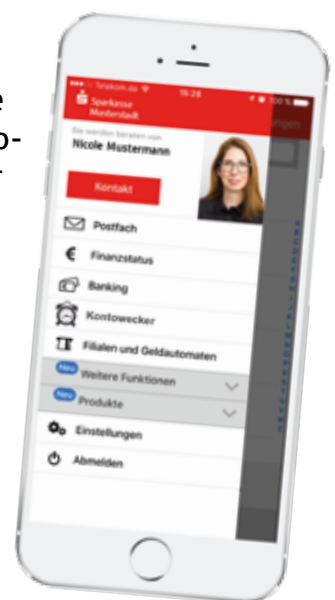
e
o-

Telekom.de
15:28
100 %
Sparkasse Musterstadt
ngen
Sie werden beraten von
Nicole Mustermann
Kontakt
Postfach
Finanzstatus
Banking
Kontowecker
Filialen und Geldautomaten
Neu
Weitere Funktionen
Neu
Produkte
Einstellungen
Abmelden